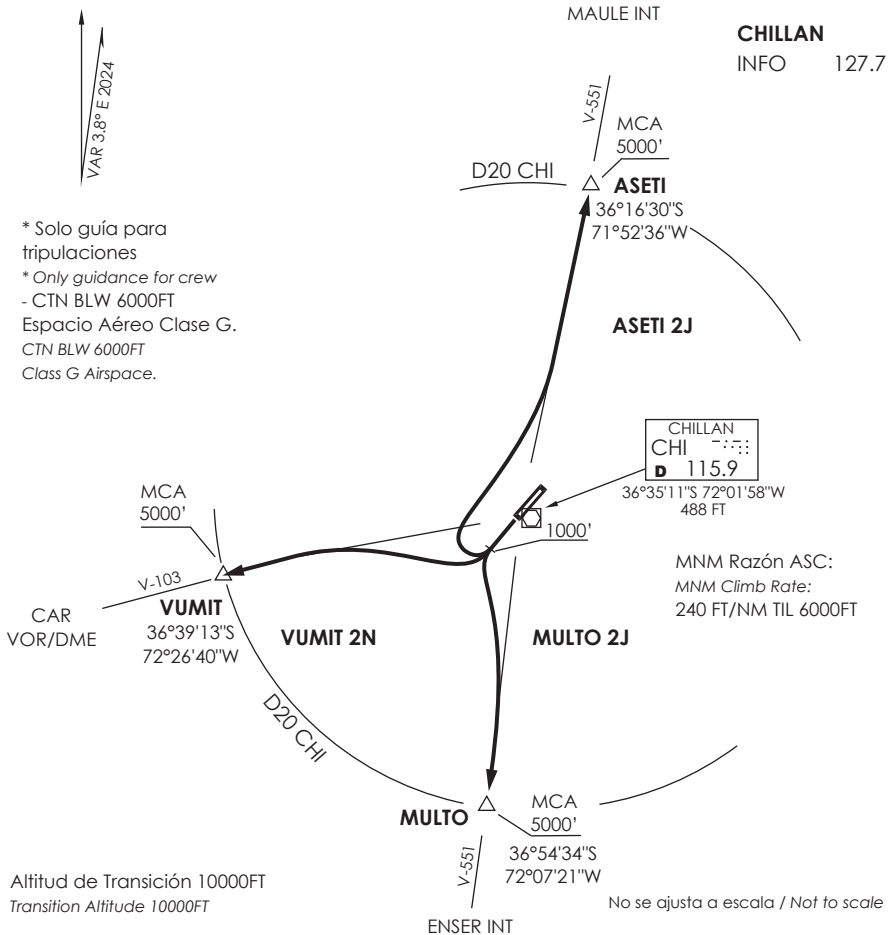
VAR 3,8° E 2024

MAULE INT

CHILLAN
INFO 127.7

V-551

MCA
5000'

D20 CHI

ASETI
36°16'30"S
71°52'36"W

* Solo guía para tripulaciones
* Only guidance for crew
- CTN BLW 6000FT
Espacio Aéreo Clase G.
CTN BLW 6000FT
Class G Airspace.

ASETI 2J

CHILLAN
CHI
D 115.9
36°35'11"S 72°01'58"W
488 FT

MCA
5000'

1000'

MNM Razón ASC:
MNM Climb Rate:
240 FT/NM TIL 6000FT

V-103

CAR
VOR/DME

VUMIT
36°39'13"S
72°26'40"W

VUMIT 2N

MULTO 2J

D20 CHI

MULTO

MCA
5000'

36°54'34"S
72°07'21"W

V-551

Altitud de Transición 10000FT
Transition Altitude 10000FT

ENSER INT

No se ajusta a escala / Not to scale